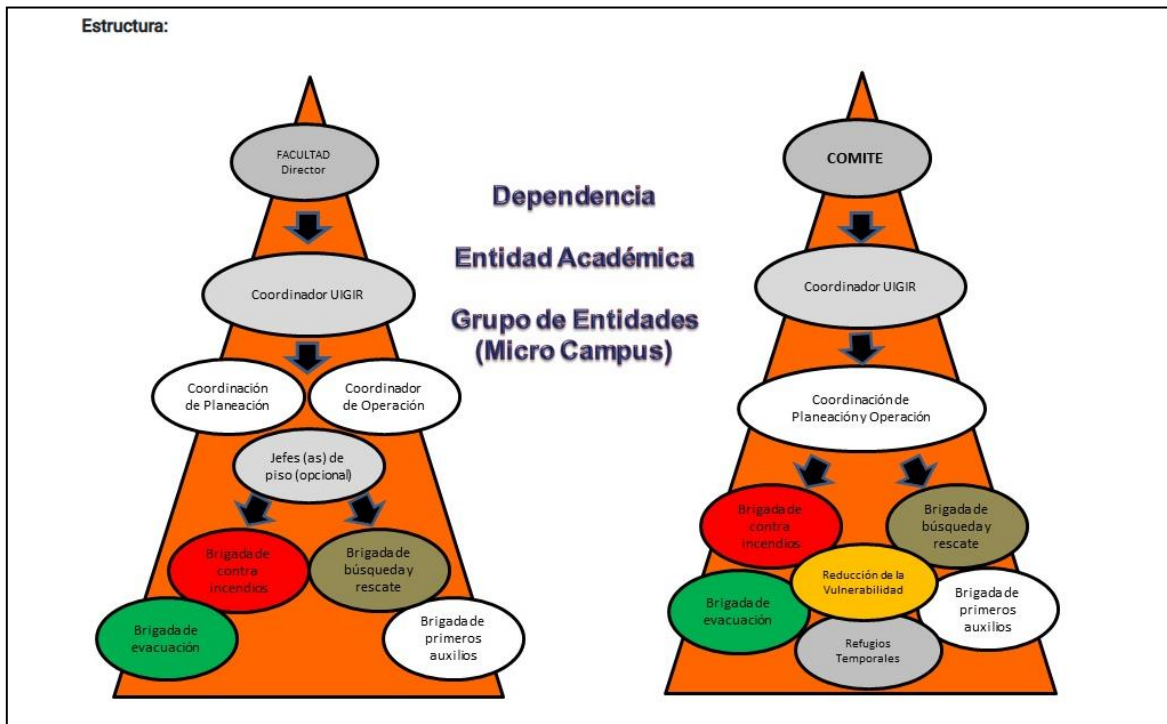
Estructura:

FACULTAD
Director

Coordinador UIGIR

Coordinación de Planeación

Coordinador de Operación

Jefes (as) de piso (opcional)

Brigada de contra incendios

Brigada de búsqueda y rescate

Brigada de evacuación

Brigada de primeros auxilios

Dependencia

Entidad Académica

Grupo de Entidades (Micro Campus)

COMITE

Coordinador UIGIR

Coordinación de Planeación y Operación

Brigada de contra incendios

Brigada de búsqueda y rescate

Reducción de la Vulnerabilidad

Brigada de evacuación

Brigada de primeros auxilios

Refugios Temporales